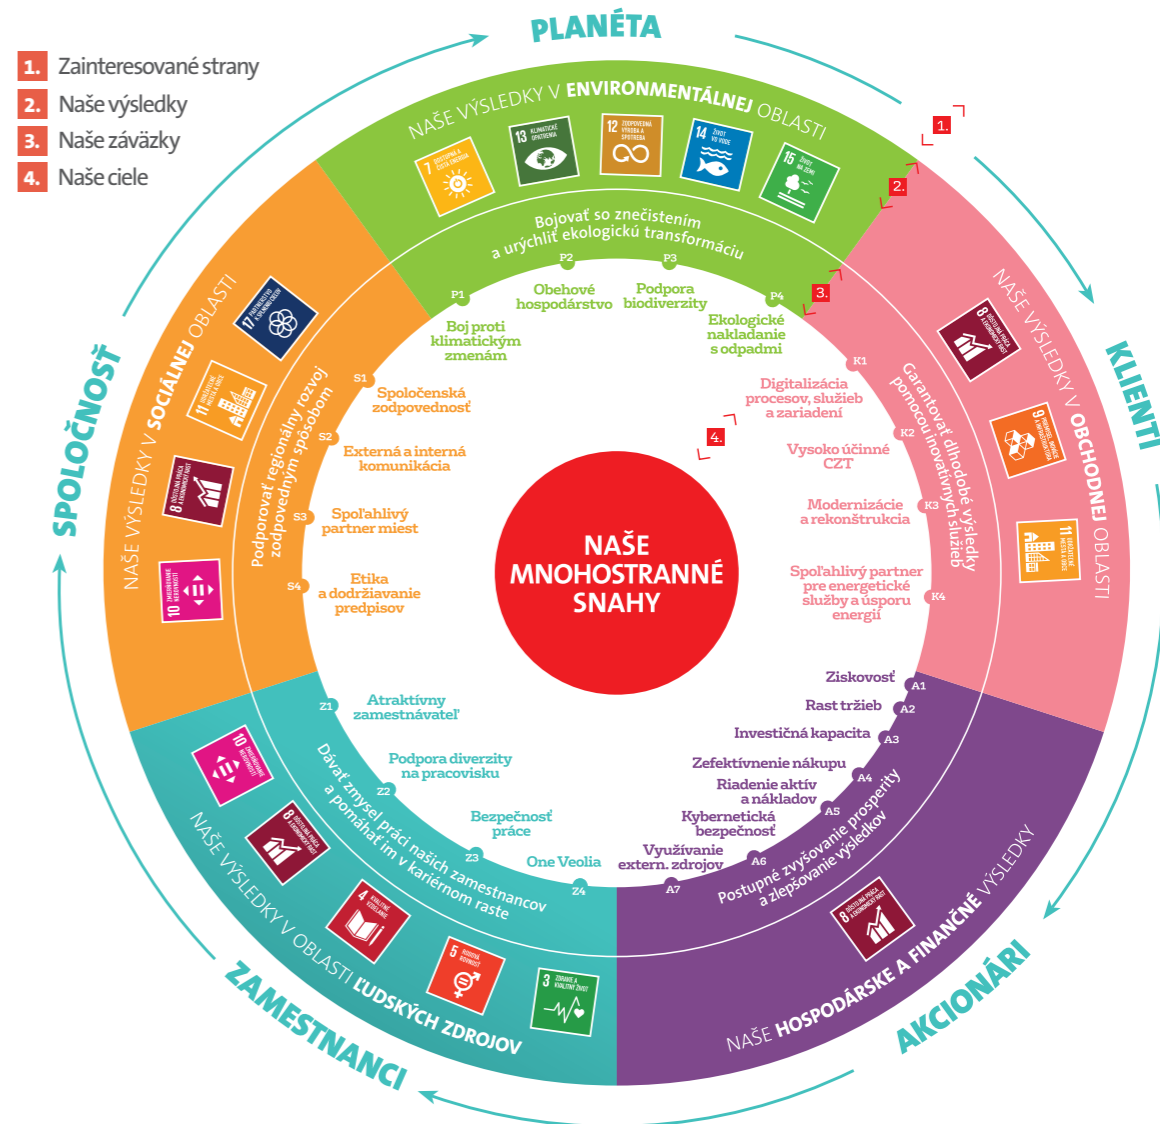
1. Zainteresované strany
2. Naše výsledky
3. Naše záväzky
4. Naše ciele

PLANÉTA

NAŠE VÝSLEDKY V ENVIRONMENTÁLNEJ OBLASTI

7 DOSTUPNÁ A ČISTÁ ENERGIA
13 KLIMATICKÉ OPATRENIA
12 ZODPOVEDNÁ VÝROBA A SPOTREBA
14 ŽIVOT VO VODE
15 ŽIVOT NA ZEMI

Bojovať so znečistením a urýchliť ekologickú transformáciu

P1 Boj proti klimatickým zmenám
P2 Obehové hospodárstvo
P3 Podpora biodiverzity
P4 Ekologické nakladanie s odpadmi

KLIENTI

NAŠE VÝSLEDKY V OBCHODNEJ OBLASTI

8 DÔSTOJNÁ PRÁCA A EKONOMICKÝ RAST
9 PRIEMYSEL, INOVÁCIE A INFRAŠTRUKTÚRA
11 UDRŽATEĽNÉ MESTÁ A OBCE

Garantovať dlhodobé výsledky pomocou inovatívnych služieb

K1 Digitalizácia procesov, služieb a zariadení
K2 Vysoko účinné CZT
K3 Modernizácie a rekonštrukcia
K4 Spoľahlivý partner pre energetické služby a úsporu energií

NAŠE MNOHOSTRANNÉ SNAHY

AKCIONÁRI

NAŠE HOSPODÁRSKE A FINANČNÉ VÝSLEDKY

8 DÔSTOJNÁ PRÁCA A EKONOMICKÝ RAST

Postupné zvyšovanie prosperity a zlepšovanie výsledkov

A1 Ziskovosť
A2 Rast tržieb
A3 Investičná kapacita
A4 Zefektívnenie nákupu
A5 Riadenie aktív a nákladov
A6 Kybernetická bezpečnosť
A7 Využívanie extern. zdrojov

ZAMESTNANCI

NAŠE VÝSLEDKY V OBLASTI ĽUDSKÝCH ZDROJOV

10 ZNÍŽENIE NEROVNOSTÍ
8 DÔSTOJNÁ PRÁCA A EKONOMICKÝ RAST
4 KVALITNÉ VZDELANIE
5 RODOVÁ ROVNOSŤ
3 ZDRAVIE A KVALITNÝ ŽIVOT

Dávať zmysel práci našich zamestnancov a pomáhať im v kariérnom raste

Z1 Atraktívny zamestnávateľ
Z2 Podpora diverzity na pracovisku
Z3 Bezpečnosť práce
Z4 One Veolia

SPOLOČNOSŤ

NAŠE VÝSLEDKY V SOCIÁLNEJ OBLASTI

17 PARTNERSTVÁ PRE DOSIAHNUTIE CIEĽOV
11 UDRŽATEĽNÉ MESTÁ A OBCE
8 DÔSTOJNÁ PRÁCA A EKONOMICKÝ RAST
10 ZNÍŽENIE NEROVNOSTÍ

Podporovať regionálny rozvoj zodpovedným spôsobom

S1 Spoločenská zodpovednosť
S2 Externá a interná komunikácia
S3 Spoľahlivý partner miest
S4 Etika a dodržiavanie predpisov